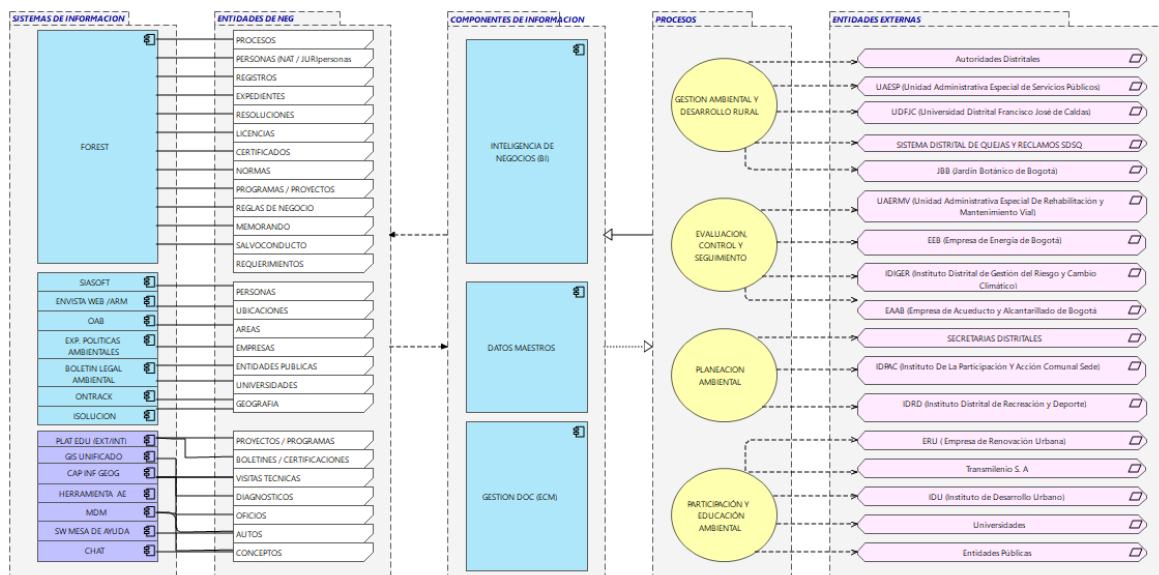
SISTEMAS DE INFORMACION

FOREST

SIASOFT

ENVISTA WEB /ARM

OAB

EXP. POLITICAS AMBIENTALES

BOLETIN LEGAL AMBIENTAL

ONTRACK

ISOLUCION

PLAT EDU (EXT/INT)

GIS UNIFICADO

CAP INF GEOG

HERRAMIENTA AE

MDM

SW MESA DE AYUDA

CHAT

ENTIDADES DE NEG

PROCESOS

PERSONAS (NAT / JURIpersonas

REGISTROS

EXPEDIENTES

RESOLUCIONES

LICENCIAS

CERTIFICADOS

NORMAS

PROGRAMAS / PROYECTOS

REGLAS DE NEGOCIO

MEMORANDO

SALVOCONDUCTO

REQUERIMIENTOS

PERSONAS

UBICACIONES

AREAS

EMPRESAS

ENTIDADES PUBLICAS

UNIVERSIDADES

GEOGRAFIA

PROYECTOS / PROGRAMAS

BOLETINES / CERTIFICACIONES

VISITAS TECNICAS

DIAGNOSTICOS

OFICIOS

AUTOS

CONCEPTOS

COMPONENTES DE INFORMACION

INTELIGENCIA DE NEGOCIOS (BI)

DATOS MAESTROS

GESTION DOC (ECM)

PROCESOS

GESTION AMBIENTAL Y DESARROLLO RURAL

EVALUACION, CONTROL Y SEGUIMIENTO

PLANEACION AMBIENTAL

PARTICIPACIÓN Y EDUCACIÓN AMBIENTAL

ENTIDADES EXTERNAS

Autoridades Distritales

UAESP (Unidad Administrativa Especial de Servicios Públicos)

UDFJC (Universidad Distrital Francisco José de Caldas)

SISTEMA DISTRITAL DE QUEJAS Y RECLAMOS SDSQ

JBB (Jardín Botánico de Bogotá)

UAERMV (Unidad Administrativa Especial De Rehabilitación y Mantenimiento Vial)

EEB (Empresa de Energía de Bogotá)

IDIGER (Instituto Distrital de Gestión del Riesgo y Cambio Climático)

EAAB (Empresa de Acueducto y Alcantarillado de Bogotá

SECRETARIAS DISTRITALES

IDPAC (Instituto De La Participación Y Acción Comunal Sede)

IDRD (Instituto Distrital de Recreación y Deporte)

ERU ( Empresa de Renovación Urbana)

Transmilenio S. A

IDU (Instituto de Desarrollo Urbano)

Universidades

Entidades Públicas